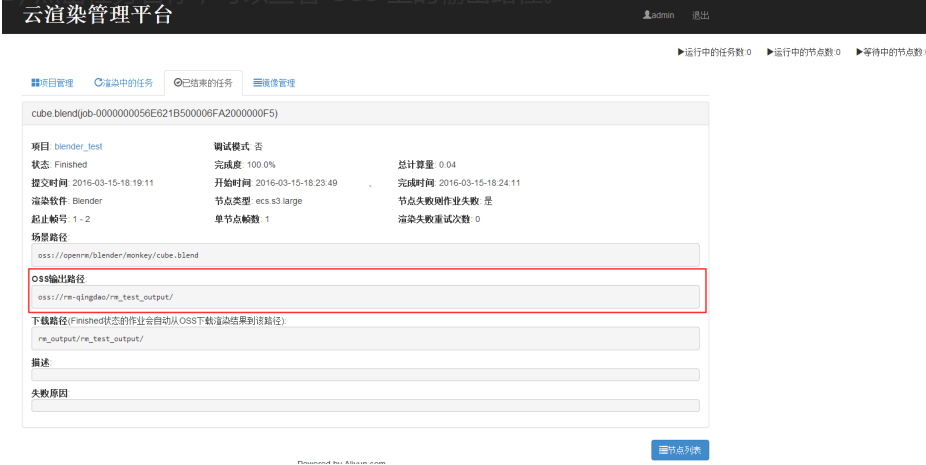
云渲染管理平台

admin 退出

▶运行中的任务数:0 ▶运行中的节点数:0 ▶等待中的节点数:

项目管理 渲染中的任务 已结束的任务 镜像管理

cube.blend(job-0000000056E621B500006FA2000000F5)

| | | |
|---|---|---|
| 项目: blender_test | 调试模式: 否 | |
| 状态: Finished | 完成度: 100.0% | 总计算量: 0.04 |
| 提交时间: 2016-03-15-18:19:11 | 开始时间: 2016-03-15-18:23:49 | 完成时间: 2016-03-15-18:24:11 |
| 渲染软件: Blender | 节点类型: ecs.s3.large | 节点失败则作业失败: 是 |
| 起止帧号: 1 - 2 | 单节点帧数: 1 | 渲染失败重试次数: 0 |

场景路径:

oss://openrm/blender/monkey/cube.blend

OSS输出路径:

oss://rm-qingdao/rm_test_output/

下载路径(Finished状态的作业会自动从OSS下载渲染结果到该路径):

rm_output/rm_test_output/

描述:

失败原因:

节点列表

Powered by Aliyun.com